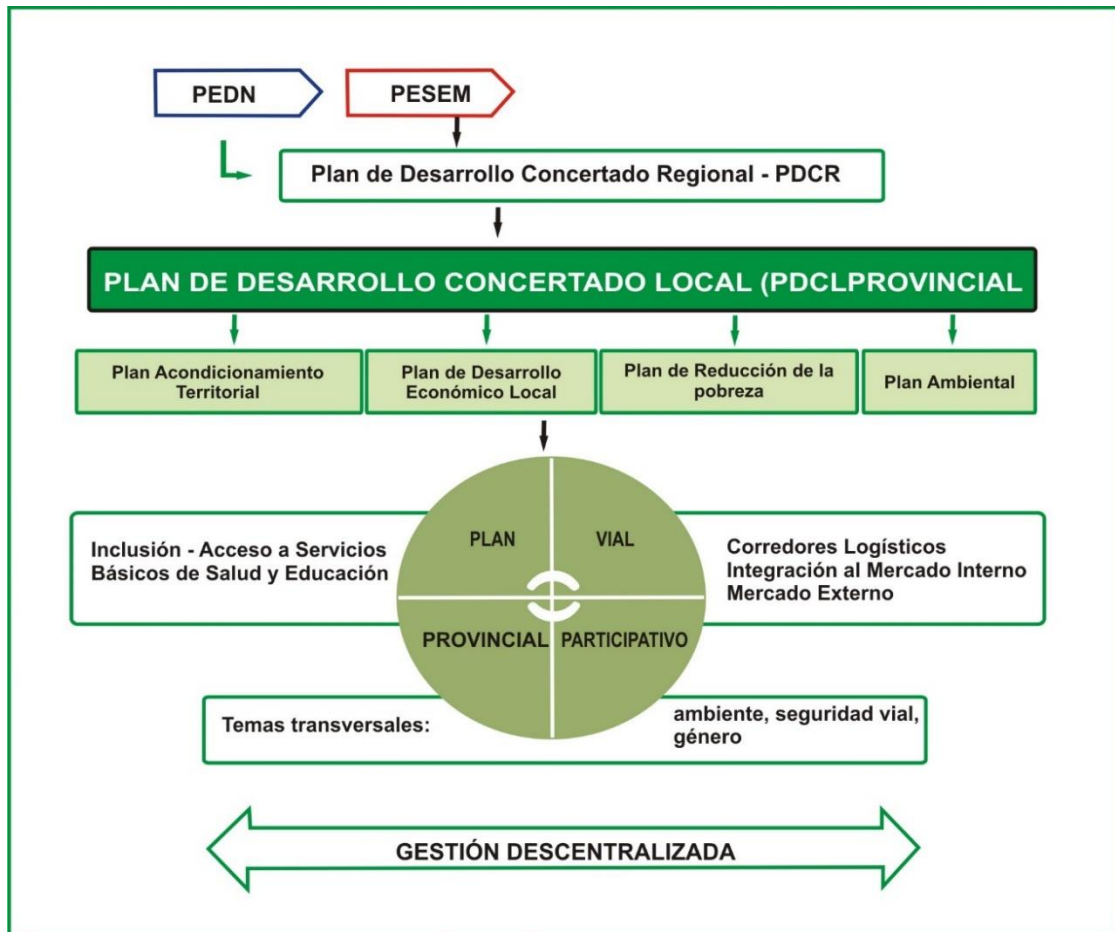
PEDN

PESEM

Plan de Desarrollo Concertado Regional - PDCR

PLAN DE DESARROLLO CONCERTADO LOCAL (PDCLPROVINCIAL

Plan Acondicionamiento Territorial

Plan de Desarrollo Económico Local

Plan de Reducción de la pobreza

Plan Ambiental

Inclusión - Acceso a Servicios Básicos de Salud y Educación

PLAN

VIAL

PROVINCIAL

PARTICIPATIVO

Corredores Logísticos
Integración al Mercado Interno
Mercado Externo

Temas transversales:

ambiente, seguridad vial, género

GESTIÓN DESCENTRALIZADA